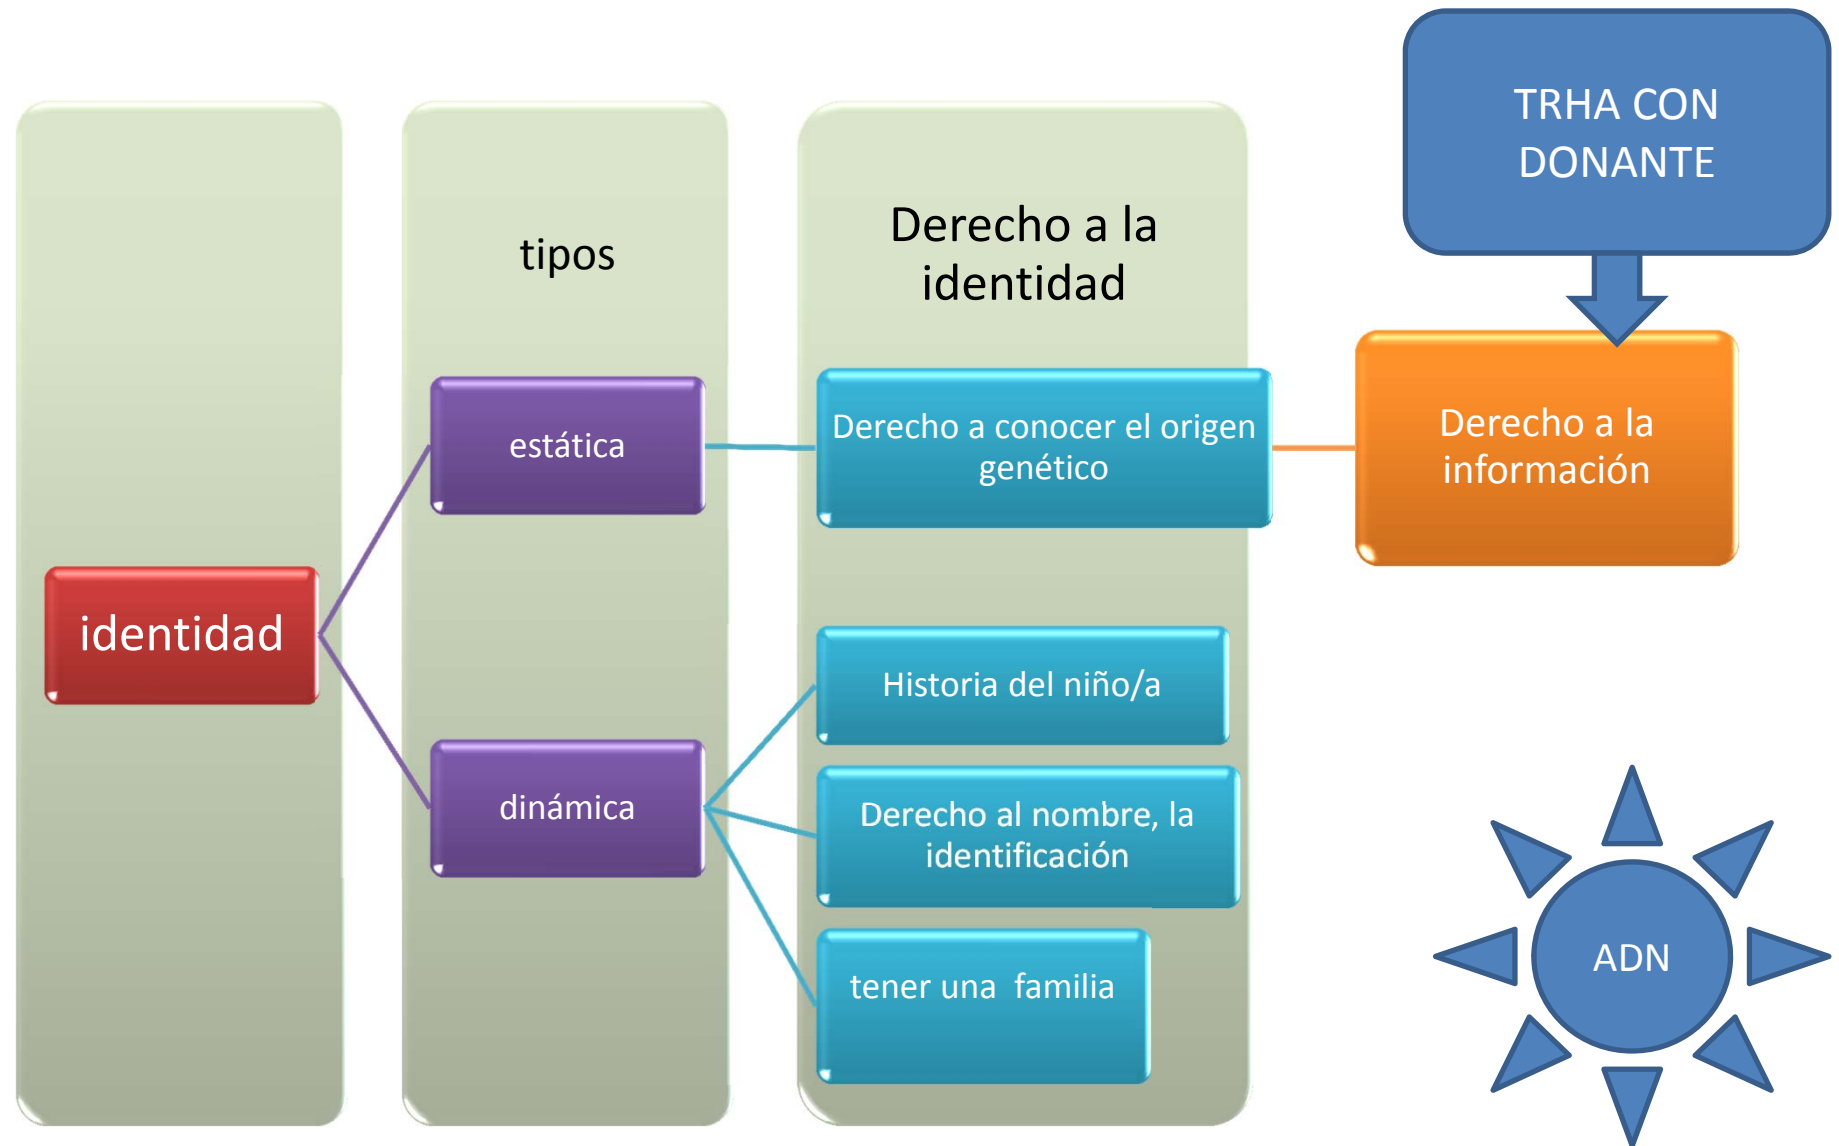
TRHA CON DONANTE

tipos

Derecho a la identidad

identidad

estática

dinámica

Derecho a conocer el origen genético

Derecho a la información

Historia del niño/a

Derecho al nombre, la identificación

tener una familia

ADN